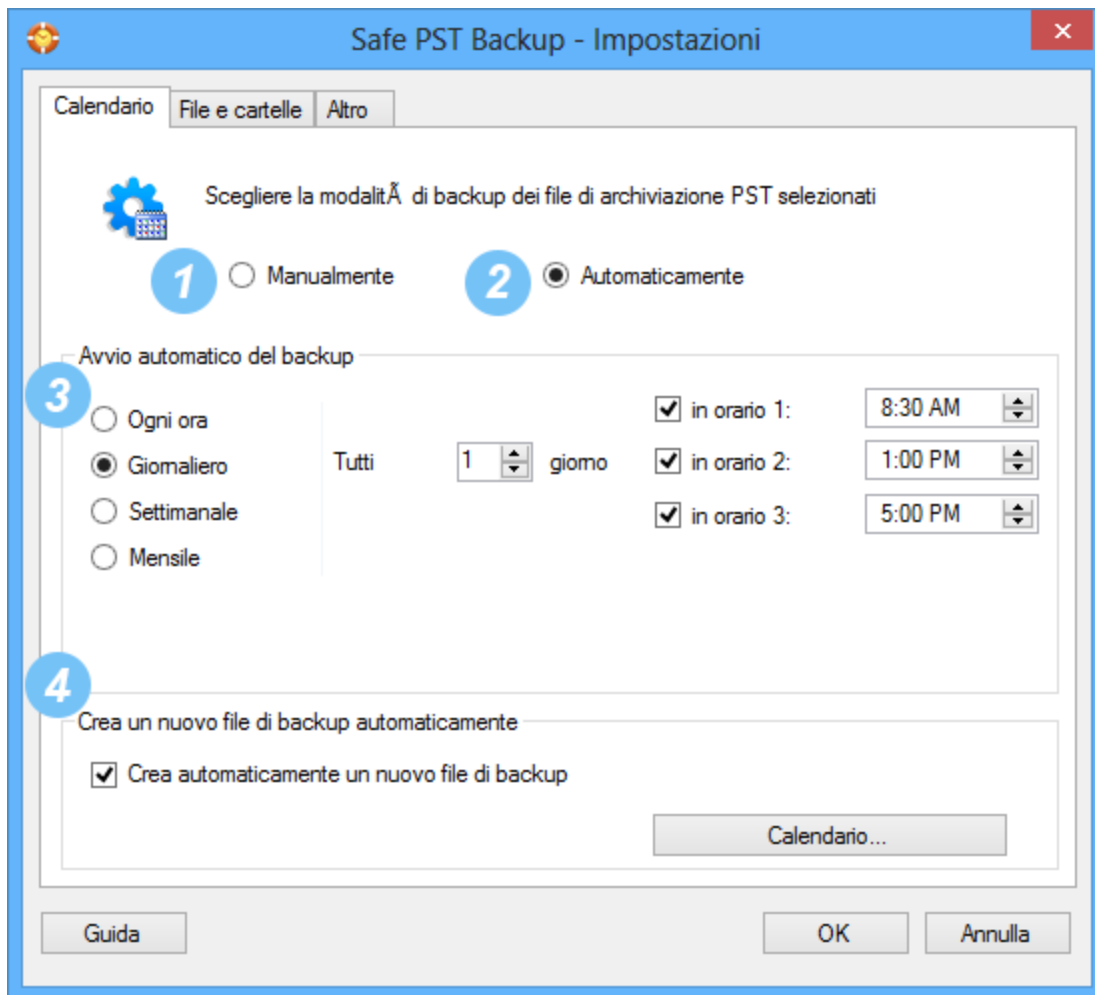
Safe PST Backup - Impostazioni

×

Calendario | File e cartelle | Altro

Scegliere la modalitÃ  di backup dei file di archiviazione PST selezionati

1 Manualmente

2 Automaticamente

Avvio automatico del backup

3

Ogni ora

Giornaliero

Settimanale

Mensile

Tutti 1 giorno

in orario 1: 8:30 AM

in orario 2: 1:00 PM

in orario 3: 5:00 PM

4

Crea un nuovo file di backup automaticamente

Crea automaticamente un nuovo file di backup

Calendario...

Guida

OK

Annulla